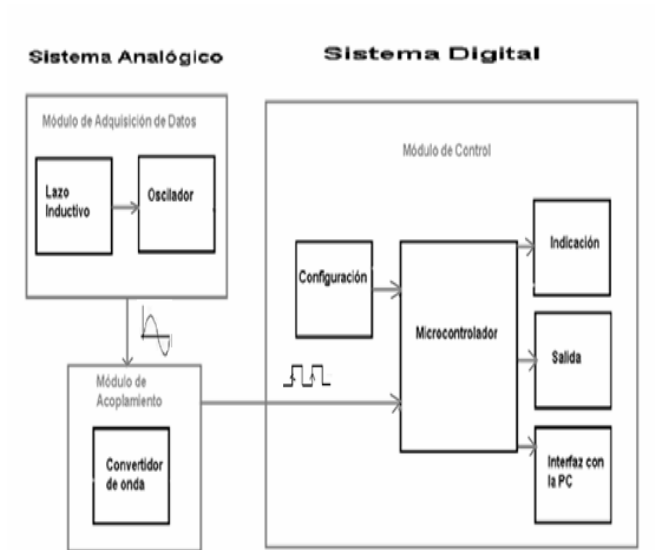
Sistema Analógico

Sistema Digital

Módulo de Adquisición de Datos

Lazo Inductivo

Oscilador

Módulo de Control

Configuración

Microcontrolador

Indicación

Salida

Interfaz con la PC

Módulo de Acoplamiento

Convertidor de onda